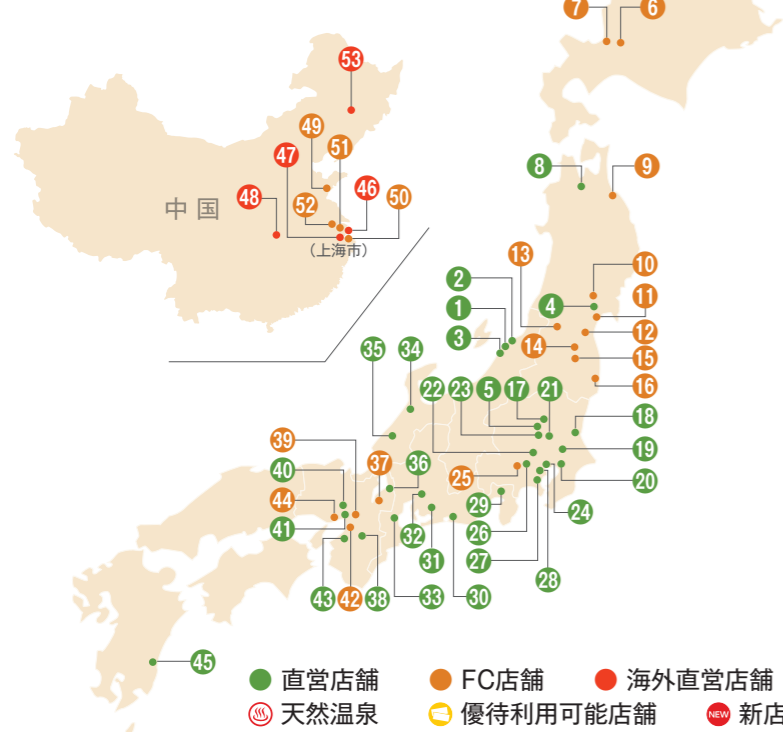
7
6
53
49
51
47
46
48
50
52
中国
（上海市）
8
9
13
10
2
4
11
1
12
3
14
15
35
34
16
22
23
5
17
21
18
39
19
37
36
25
40
20
29
44
24
26
32
41
31
27
28
43
42
38
33
30
45
直営店舗
FC店舗
海外直営店舗
天然温泉
優待利用可能店舗
NEW
新店